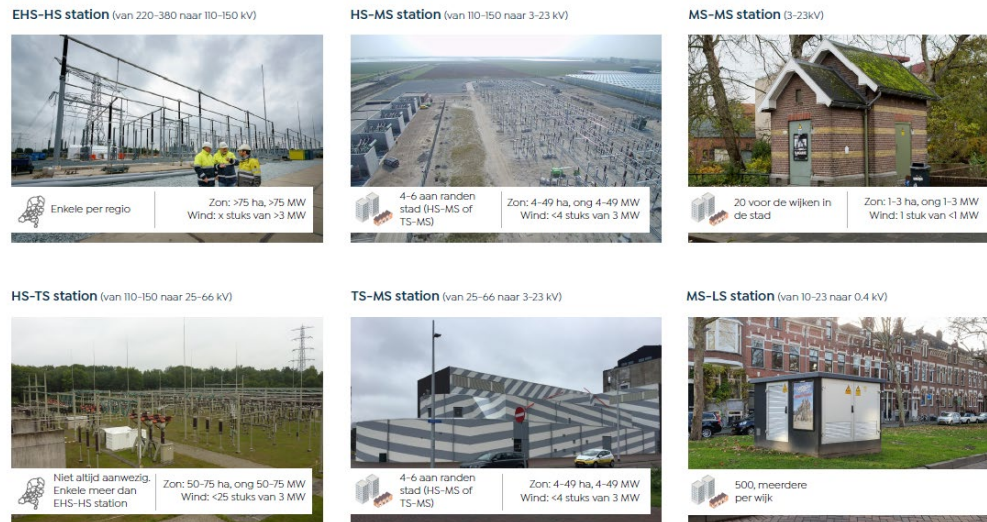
EHS-HS station (van 220-380 naar 110-150 kV)

Enkele per regio

Zon: >75 ha, >75 MW
Wind: x stuks van >3 MW

HS-MS station (van 110-150 naar 3-23 kV)

4-6 aan randen stad (HS-MS of TS-MS)

Zon: 4-49 ha, ong 4-49 MW
Wind: <4 stuks van 3 MW

MS-MS station (3-23kV)

20 voor de wijken in de stad

Zon: 1-3 ha, ong 1-3 MW
Wind: 1 stuk van <1 MW

HS-TS station (van 110-150 naar 25-66 kV)

Niet altijd aanwezig. Enkele meer dan EHS-HS station

Zon: 50-75 ha, ong 50-75 MW
Wind: <25 stuks van 3 MW

TS-MS station (van 25-66 naar 3-23 kV)

4-6 aan randen stad (HS-MS of TS-MS)

Zon: 4-49 ha, 4-49 MW
Wind: <4 stuks van 3 MW

MS-LS station (van 10-23 naar 0.4 kV)

500, meerdere per wijk